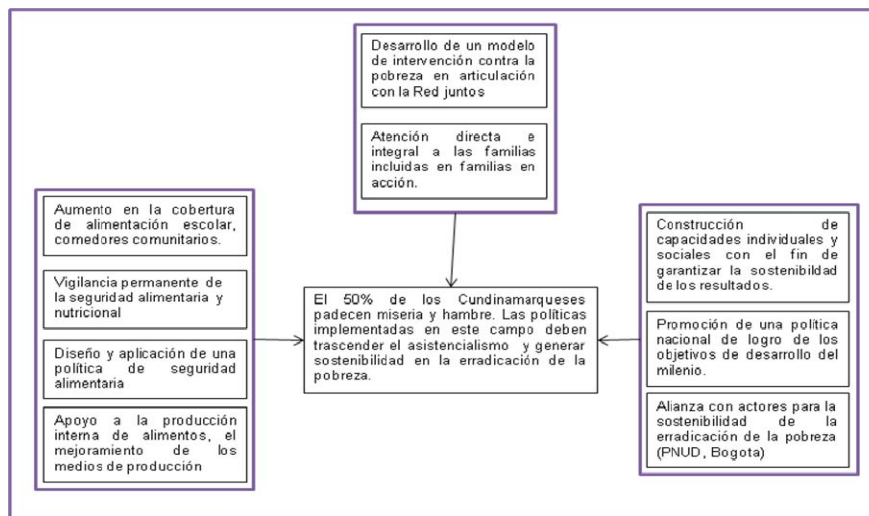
Desarrollo de un modelo de intervención contra la pobreza en articulación con la Red juntos

Atención directa e integral a las familias incluidas en familias en acción.

Aumento en la cobertura de alimentación escolar, comedores comunitarios.

Vigilancia permanente de la seguridad alimentaria y nutricional

Diseño y aplicación de una política de seguridad alimentaria

Apoyo a la producción interna de alimentos, el mejoramiento de los medios de producción

El 50% de los Cundinamarqueses padecen miseria y hambre. Las políticas implementadas en este campo deben trascender el asistencialismo y generar sostenibilidad en la erradicación de la pobreza.

Construcción de capacidades individuales y sociales con el fin de garantizar la sostenibilidad de los resultados.

Promoción de una política nacional de logro de los objetivos de desarrollo del milenio.

Alianza con actores para la sostenibilidad de la erradicación de la pobreza (PNUD, Bogota)